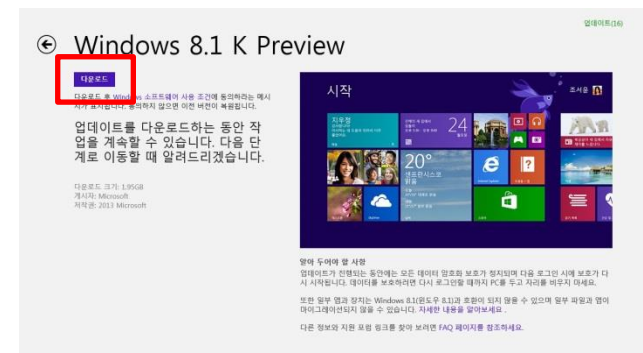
업데이트(16)

Windows 8.1 K Preview

다운로드

다운로드 후 Windows 소프트웨어 사용 조건에 동의하는 메시지가 표시됩니다. 동의하지 않으면 이전 버전이 복원됩니다.

업데이트를 다운로드하는 동안 작업을 계속할 수 있습니다. 다음 단계로 이동할 때 알려드리겠습니다.

다운로드 크기: 1.95GB
게시자: Microsoft
저작권: 2013 Microsoft

시작

조세윤

지우향

24

20°

알아 두어야 할 사항

업데이트가 진행되는 동안에는 모든 데이터 암호화 보호가 정지되며 다음 로그인 시에 보호가 다시 시작됩니다. 데이터를 보호하려면 다시 로그인할 때까지 PC를 두고 자리를 비우지 마세요.

또한 일부 앱과 장치는 Windows 8.1(윈도우 8.1)과 호환이 되지 않을 수 있으며 일부 파일과 앱이 마이그레이션되지 않을 수 있습니다. 자세한 내용을 알아보세요.

다른 정보와 지원 포럼 링크를 찾아 보려면 FAQ 페이지를 참조하세요.